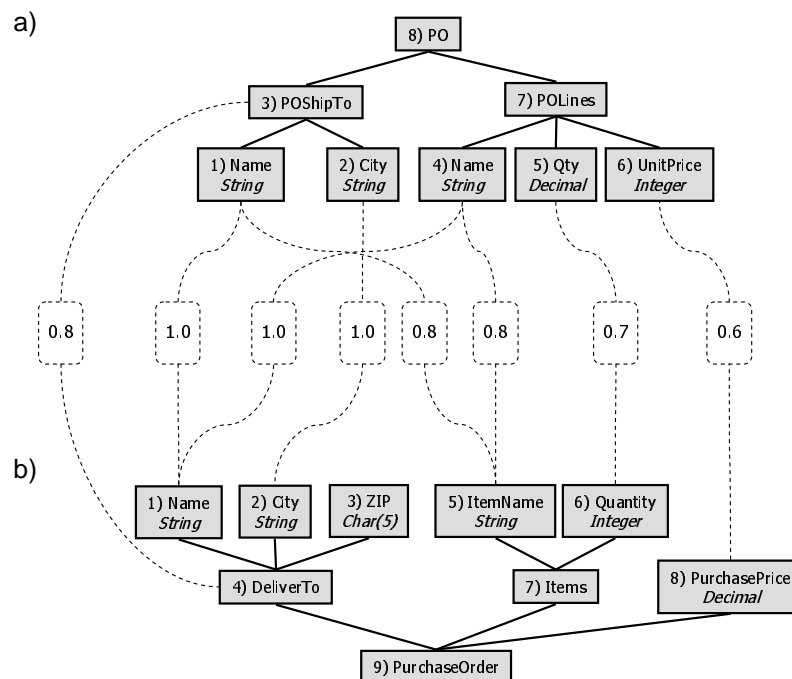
a)

8) PO

3) POShipTo

7) POLines

1) Name
*String*

2) City
*String*

4) Name
*String*

5) Qty
*Decimal*

6) UnitPrice
*Integer*

0.8

1.0

1.0

1.0

0.8

0.8

0.7

0.6

b)

1) Name
*String*

2) City
*String*

3) ZIP
*Char(5)*

5) ItemName
*String*

6) Quantity
*Integer*

4) DeliverTo

7) Items

8) PurchasePrice
*Decimal*

9) PurchaseOrder